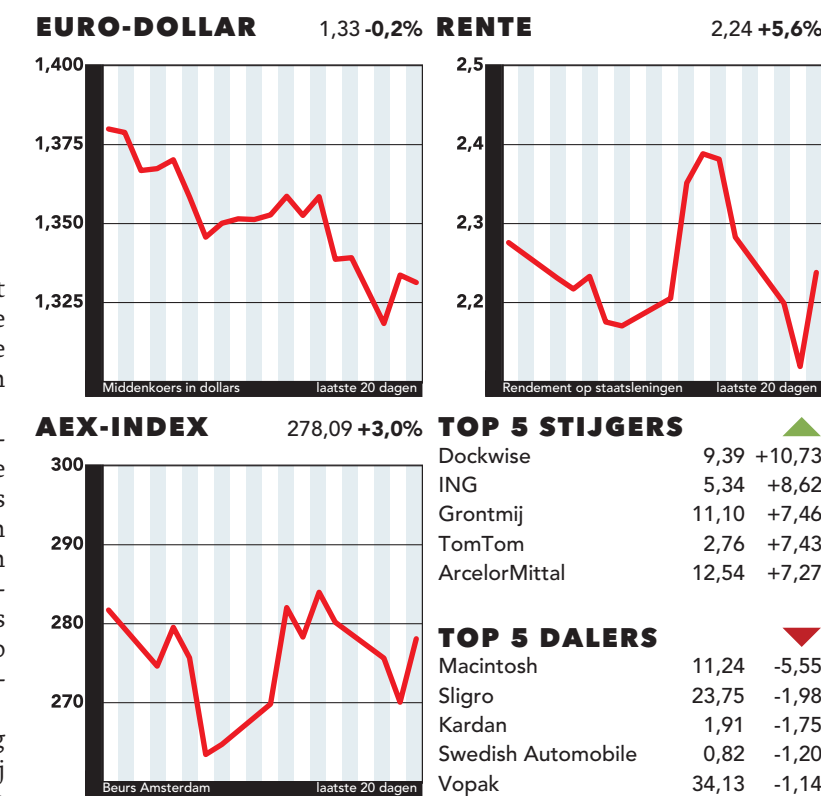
EURO-DOLLAR 1,33 -0,2%

1,400
1,375
1,350
1,325

Middenkoers in dollars laatste 20 dagen

RENTE 2,24 +5,6%

2,5
2,4
2,3
2,2

Rendement op staatsleningen laatste 20 dagen

AEX-INDEX 278,09 +3,0%

300
290
280
270

Beurs Amsterdam laatste 20 dagen

TOP 5 STIJGERS

| | | |
|---|---|---|
| Dockwise | 9,39 | +10,73 |
| ING | 5,34 | +8,62 |
| Grontmij | 11,10 | +7,46 |
| TomTom | 2,76 | +7,43 |
| ArcelorMittal | 12,54 | +7,27 |

TOP 5 DALERS

| | | |
|---|---|---|
| Macintosh | 11,24 | -5,55 |
| Sligro | 23,75 | -1,98 |
| Kardan | 1,91 | -1,75 |
| Swedish Automobile | 0,82 | -1,20 |
| Vopak | 34,13 | -1,14 |